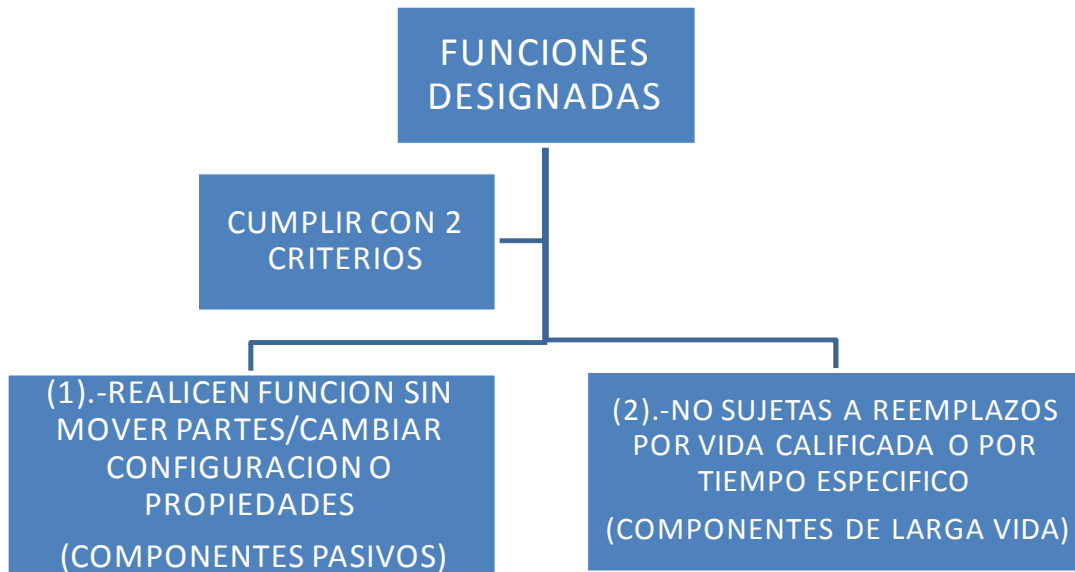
FUNCIONES DESIGNADAS

CUMPLIR CON 2 CRITERIOS

(1).-REALICEN FUNCION SIN MOVER PARTES/CAMBIAR CONFIGURACION O PROPIEDADES

(COMPONENTES PASIVOS)

(2).-NO SUJETAS A REEMPLAZOS POR VIDA CALIFICADA O POR TIEMPO ESPECIFICO

(COMPONENTES DE LARGA VIDA)